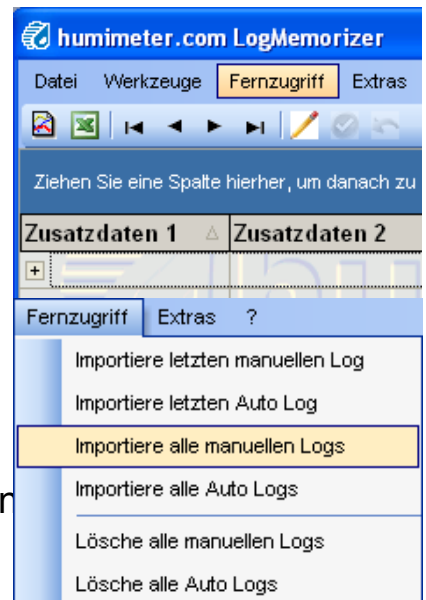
humimeter.com LogMemorizer

Datei Werkzeuge Fernzugriff Extras

Ziehen Sie eine Spalte hierher, um danach zu

| Zusatzdaten 1 | Zusatzdaten 2 |
|---|---|
| + | |

Fernzugriff Extras ?

Importiere letzten manuellen Log
Importiere letzten Auto Log
Importiere alle manuellen Logs
Importiere alle Auto Logs
Lösche alle manuellen Logs
Lösche alle Auto Logs